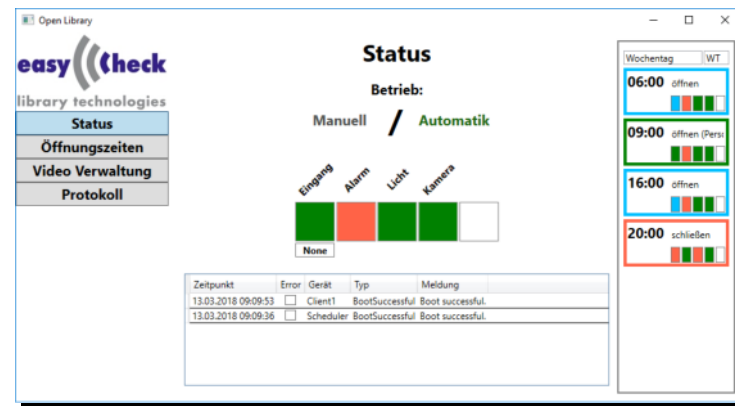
Open Library

easy Check
library technologies

Status
Öffnungszeiten
Video Verwaltung
Protokoll

Status

Betrieb:

Manuell / Automatik

Eingang
Alarm
Licht
Kamera

None

| Zeitpunkt | Error | Gerät | Typ | Meldung |
|---|---|---|---|---|
| 13.03.2018 09:09:53 | | Client1 | BootSuccessful | Boot successful. |
| 13.03.2018 09:09:36 | | Scheduler | BootSuccessful | Boot successful. |

Wochentag | WT

06:00 öffnen

09:00 öffnen (Pers

16:00 öffnen

20:00 schließen